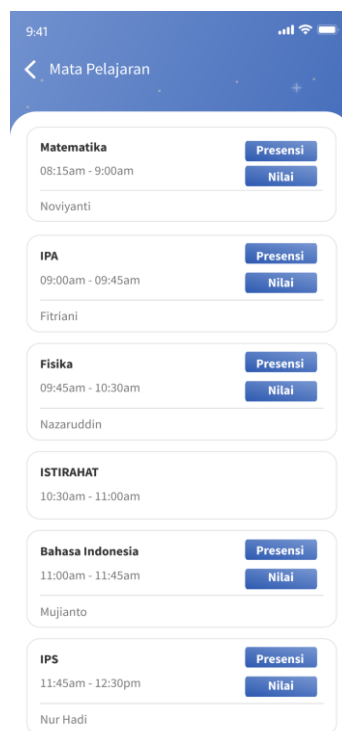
9:41

Mata Pelajaran

Matematika
08:15am - 9:00am
Presensi
Nilai
Noviyanti

IPA
09:00am - 09:45am
Presensi
Nilai
Fitriani

Fisika
09:45am - 10:30am
Presensi
Nilai
Nazaruddin

ISTIRAHAT
10:30am - 11:00am

Bahasa Indonesia
11:00am - 11:45am
Presensi
Nilai
Mujianto

IPS
11:45am - 12:30pm
Presensi
Nilai
Nur Hadi